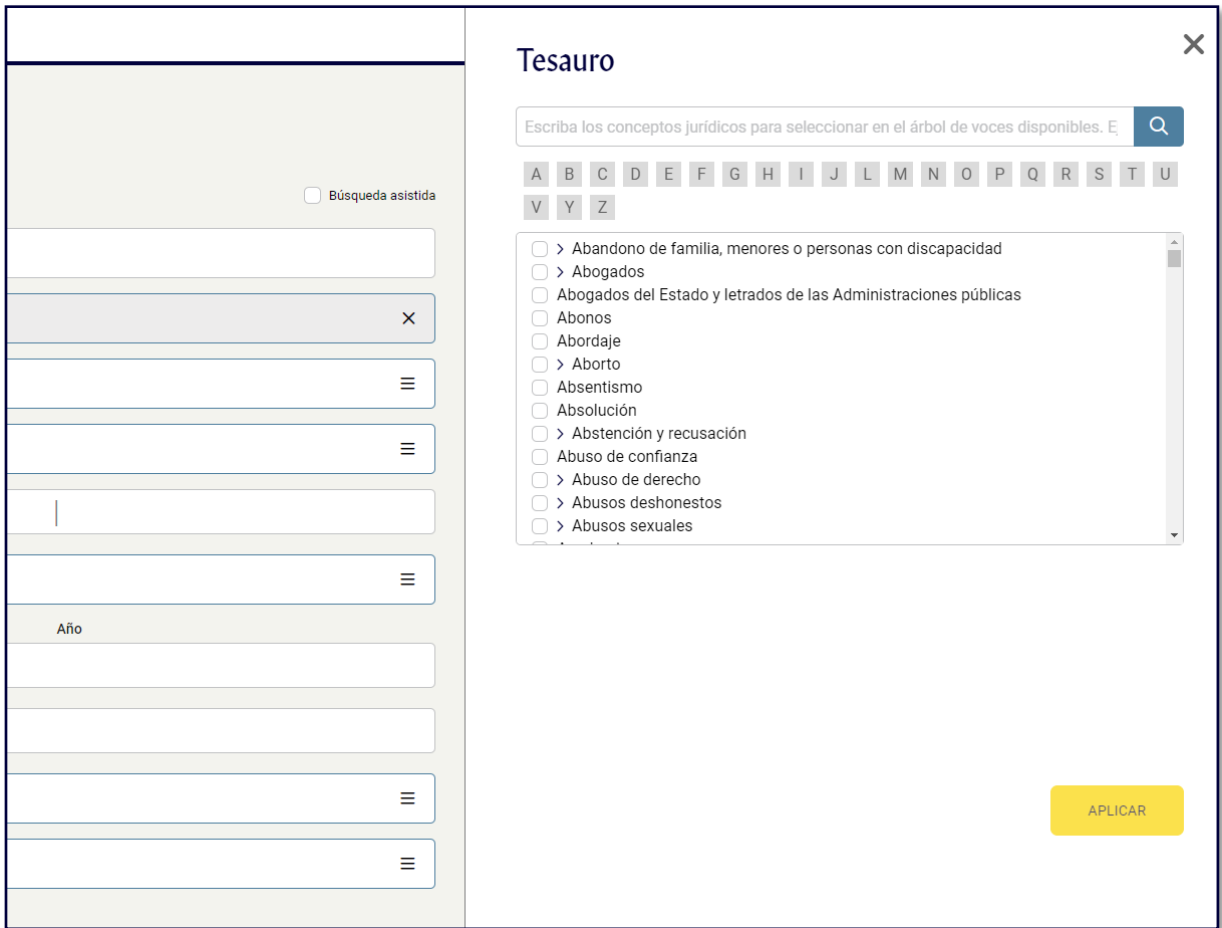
Búsqueda asistida

×

Año

Tesauro

×

Escriba los conceptos jurídicos para seleccionar en el árbol de voces disponibles. E

A B C D E F G H I J L M N O P Q R S T U V Y Z

> Abandono de familia, menores o personas con discapacidad
> Abogados
Abogados del Estado y letrados de las Administraciones públicas
Abonos
Abordaje
> Aborto
Absentismo
Absolución
> Abstención y recusación
Abuso de confianza
> Abuso de derecho
> Abusos deshonestos
> Abusos sexuales
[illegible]

APLICAR